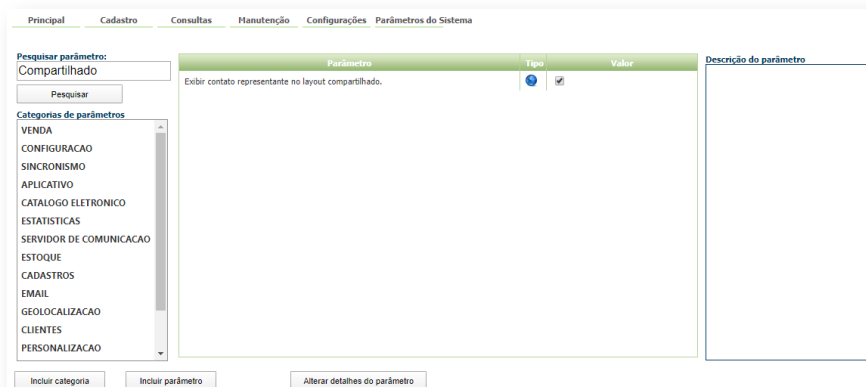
Principal Cadastro Consultas Manutenção Configurações Parâmetros do Sistema

Pesquisar parâmetro:
Compartilhado
Pesquisar

Categorias de parâmetros
VENDA
CONFIGURACAO
SINCRONISMO
APLICATIVO
CATALOGO ELETRONICO
ESTATISTICAS
SERVIDOR DE COMUNICACAO
ESTOQUE
CADASTROS
EMAIL
GEOLOCALIZACAO
CLIENTES
PERSONALIZACAO

| Parâmetro | Tipo | Valor |
|---|---|---|
| Exibir contato representante no layout compartilhado. | | ☑ |

Descrição do parâmetro

Incluir categoria
Incluir parâmetro
Alterar detalhes do parâmetro